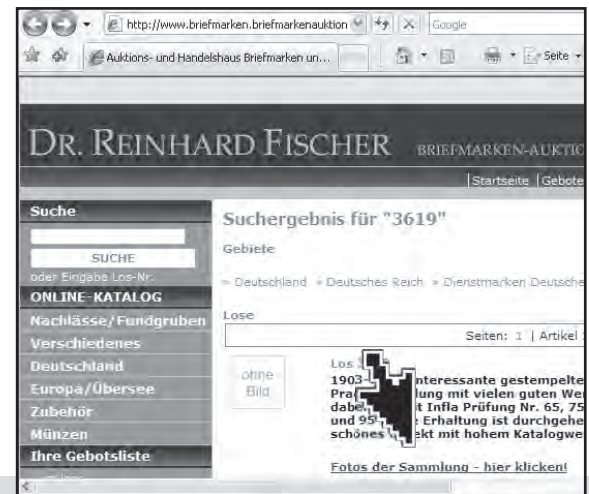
http://www.briefmarken.briefmarkenauktion

Google

Auktions- und Handelshaus Briefmarken un...

Seite

DR. REINHARD FISCHER BRIEFMARKEN-AUKTIO

| Startseite | Gebote

Suche

SUCHE

oder Eingabe Los-Nr.

ONLINE-KATALOG

Nachlässe/Fundgruben

Verschiedenes

Deutschland

Europa/Übersee

Zubehör

Münzen

Ihre Gebotsliste

Suchergebnis für "3619"

Gebiete

» Deutschland » Deutsches Reich » Dienstmarken Deutsche

Lose

Seiten: 1 | Artikel

ohne Bild

Los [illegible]

1903 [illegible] interessante gestempelte

Pra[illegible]lung mit vielen guten We

dabe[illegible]t Infla Prüfung Nr. 65, 75

und 95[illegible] Erhaltung ist durchgehe

schönes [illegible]kt mit hohem Katalogwe

Fotos der Sammlung - hier klicken!